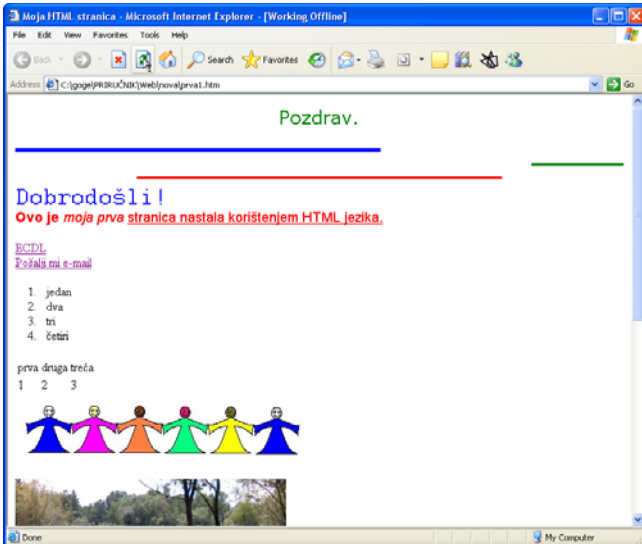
Moja HTML stranica - Microsoft Internet Explorer - [Working Offline]

File Edit View Favorites Tools Help

Back Search Favorites

Address C:\gogel\PRIRUČNIK\Web\nova\prva1.htm Go

Pozdrav.

Dobrodošli!

Ovo je moja prva stranica nastala korištenjem HTML jezika.

ECDL
Pošalji mi e-mail

1. jedan
2. dva
3. tri
4. četiri

prva druga treća
1 2 3

Done My Computer